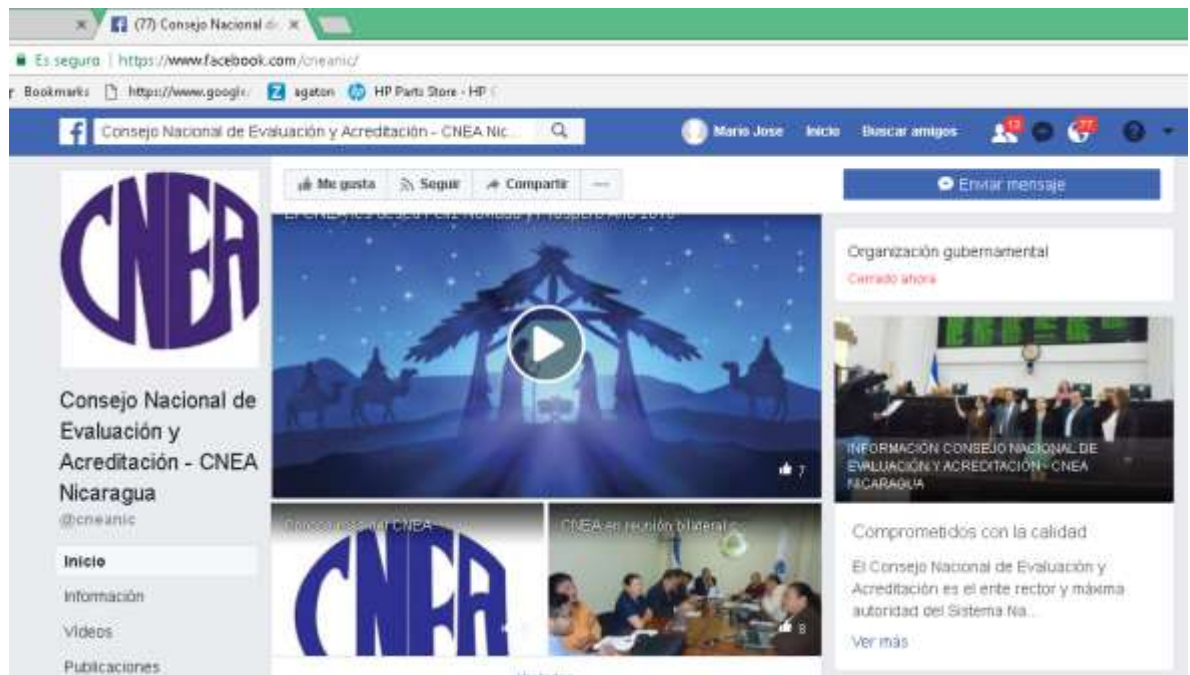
(77) Consejo Nacional d ×

Es seguro | https://www.facebook.com/cneanic/

Bookmarks https://www.google. agaton HP Parts Store - HP

Consejo Nacional de Evaluación y Acreditación - CNEA Nic...

Mario Jose Inicio Buscar amigos 13 77

CNEA

Me gusta Seguir Compartir ···

Enviar mensaje

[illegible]

7

Organización gubernamental

Cerrado ahora

INFORMACIÓN CONSEJO NACIONAL DE EVALUACIÓN Y ACREDITACIÓN - CNEA NICARAGUA

Consejo Nacional de Evaluación y Acreditación - CNEA Nicaragua

@cneanic

Inicio

Información

Videos

Publicaciones

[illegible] CNEA

CNEA

CNEA en reunión bilateral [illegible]

8

Comprometidos con la calidad

El Consejo Nacional de Evaluación y Acreditación es el ente rector y máxima autoridad del Sistema Na...

Ver más